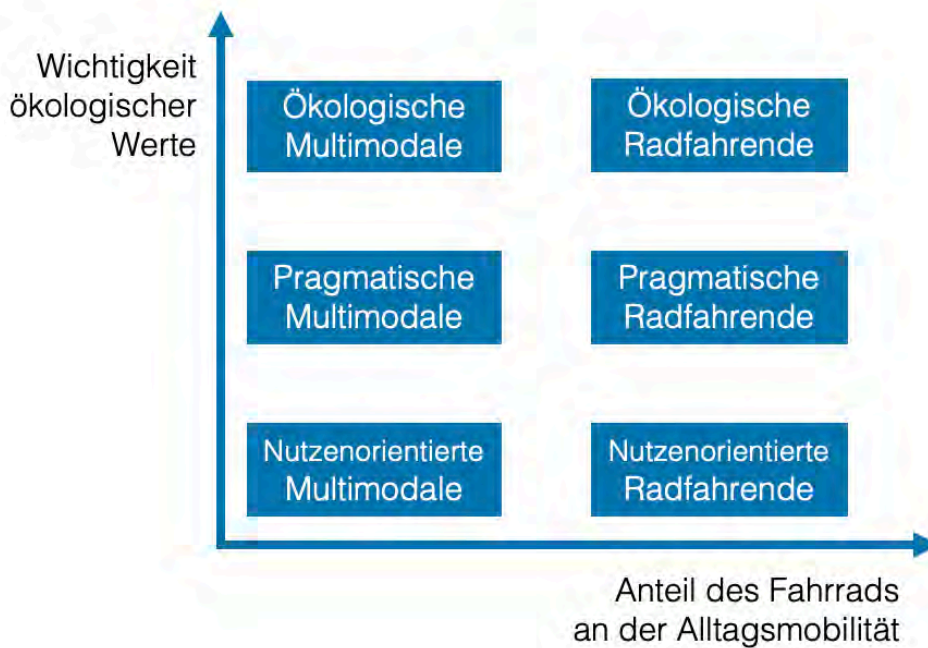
Wichtigkeit ökologischer Werte

Ökologische Multimodale

Ökologische Radfahrende

Pragmatische Multimodale

Pragmatische Radfahrende

Nutzenorientierte Multimodale

Nutzenorientierte Radfahrende

Anteil des Fahrrads an der Alltagsmobilität